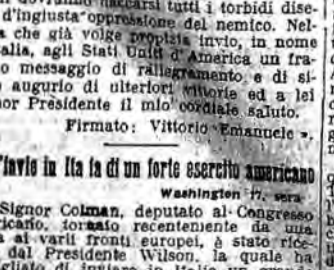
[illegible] governo macarsi tutti i torbidi dise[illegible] d'ingiusta oppressione del nemico. Nel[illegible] che già volge propizia invio, in nome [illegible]talia, agli Stati Uniti d'America un fra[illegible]o messaggio di rallegramento e di si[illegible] augurio di ulteriori vittorie ed a lei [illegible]nor Presidente il mio cordiale saluto.
Firmato: Vittorio Emanuele ».

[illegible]'invio in Italia di un forte esercito americano
Washington 17, sera.
Signor Colman, deputato al Congresso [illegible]ricano, tornato recentemente da una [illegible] ai varii fronti europei, è stato rice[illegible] dal Presidente Wilson, la quale ha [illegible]